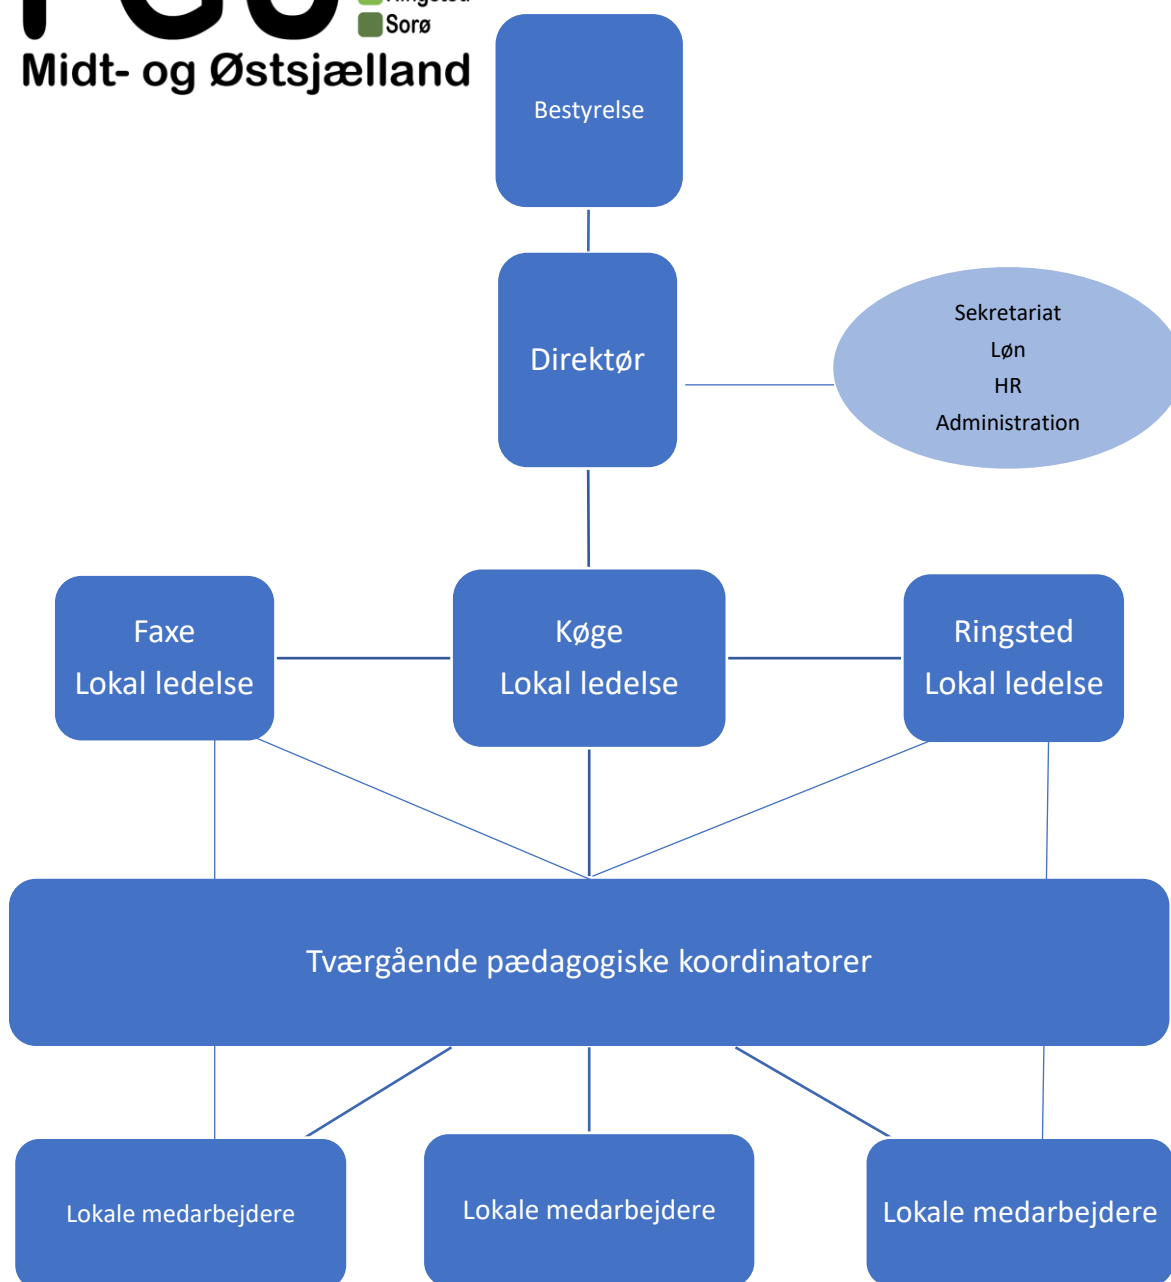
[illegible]
Ringsted
Sorø
Midt- og Østsjælland

Bestyrelse

Direktør

Sekretariat
Løn
HR
Administration

Faxe
Lokal ledelse

Køge
Lokal ledelse

Ringsted
Lokal ledelse

Tværgående pædagogiske koordinatorer

Lokale medarbejdere

Lokale medarbejdere

Lokale medarbejdere